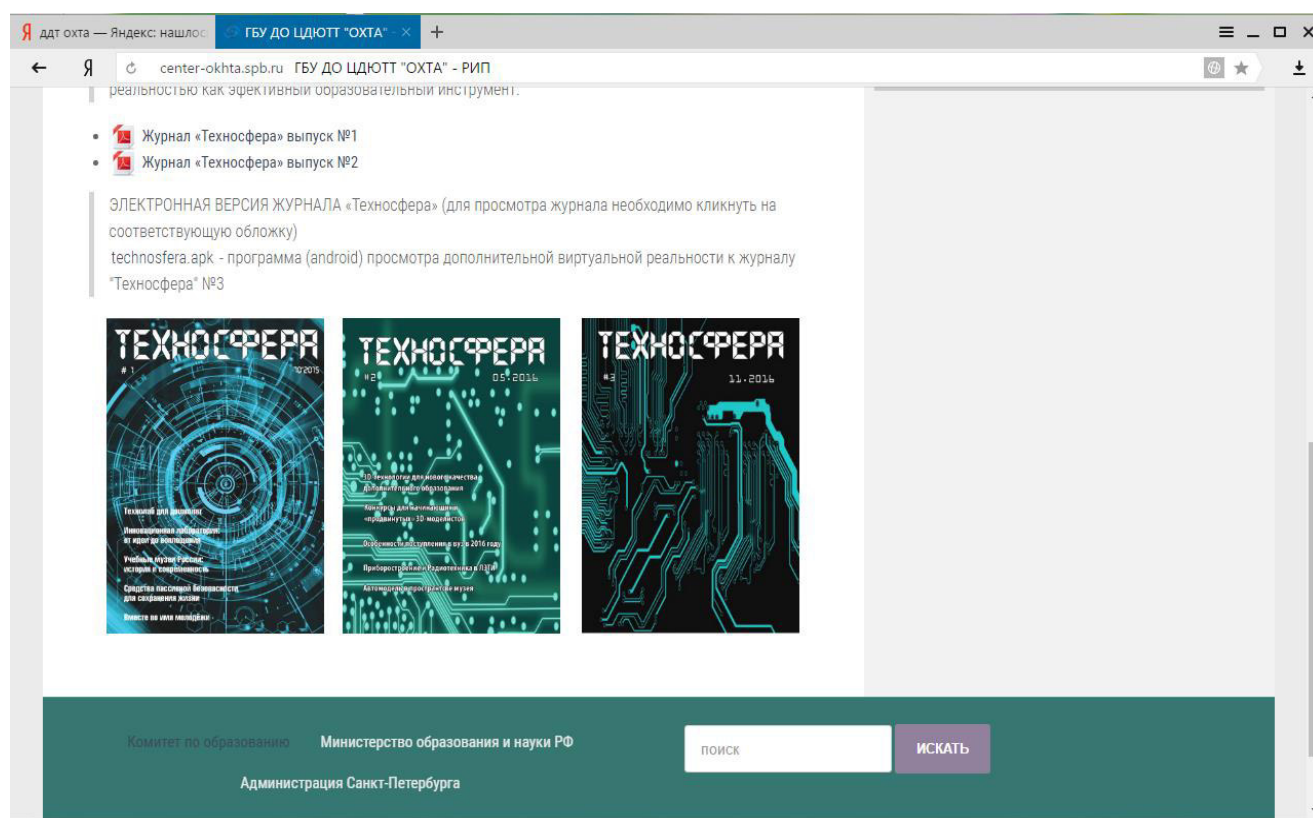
Я дат охта — Яндекс: нашлос
ГБУ ДО ЦДЮТТ "ОХТА"
+

Я
center-okhta.spb.ru ГБУ ДО ЦДЮТТ "ОХТА" - РИП

реальностью как эфективный образовательный инструмент.

- Журнал «Техносфера» выпуск №1
- Журнал «Техносфера» выпуск №2

ЭЛЕКТРОННАЯ ВЕРСИЯ ЖУРНАЛА «Техносфера» (для просмотра журнала необходимо кликнуть на соответствующую обложку)
technosfera.apk - программа (android) просмотра дополнительной виртуальной реальности к журналу "Техносфера" №3

ТЕХНОСФЕРА
# 1
10'2015
Технолаб для дошколят
Инновационная лаборатория: от идеи до воплощения
Учебные музеи России: история и современность
Средства пассивной безопасности для сохранения жизни
Вместе во имя молодёжи

ТЕХНОСФЕРА
#2
05.2016
3D-технологии для нового качества дополнительного образования
Конкурсы для начинающих и «продвинутых» 3D-моделистов
Особенности поступления в вуз в 2016 году
Приборостроение и Радиотехника в ЛЭТИ
Автомобиль в пространстве музея

ТЕХНОСФЕРА
#3
11.2016

Комитет по образованию
Министерство образования и науки РФ
Администрация Санкт-Петербурга
поиск
ИСКАТЬ